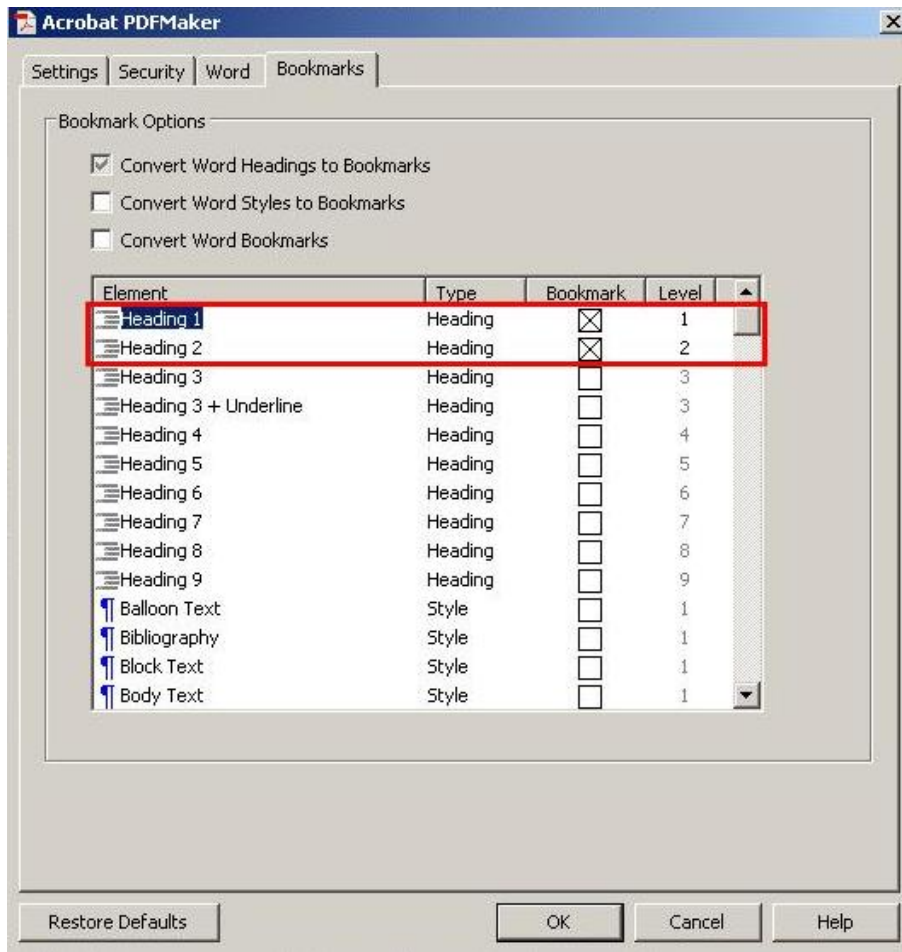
Acrobat PDFMaker

Settings | Security | Word | Bookmarks

Bookmark Options

Convert Word Headings to Bookmarks

Convert Word Styles to Bookmarks

Convert Word Bookmarks

| Element | Type | Bookmark | Level |
|---|---|---|---|
| Heading 1 | Heading | ☒ | 1 |
| Heading 2 | Heading | ☒ | 2 |
| Heading 3 | Heading | ☐ | 3 |
| Heading 3 + Underline | Heading | ☐ | 3 |
| Heading 4 | Heading | ☐ | 4 |
| Heading 5 | Heading | ☐ | 5 |
| Heading 6 | Heading | ☐ | 6 |
| Heading 7 | Heading | ☐ | 7 |
| Heading 8 | Heading | ☐ | 8 |
| Heading 9 | Heading | ☐ | 9 |
| Balloon Text | Style | ☐ | 1 |
| Bibliography | Style | ☐ | 1 |
| Block Text | Style | ☐ | 1 |
| Body Text | Style | ☐ | 1 |

Restore Defaults

OK

Cancel

Help